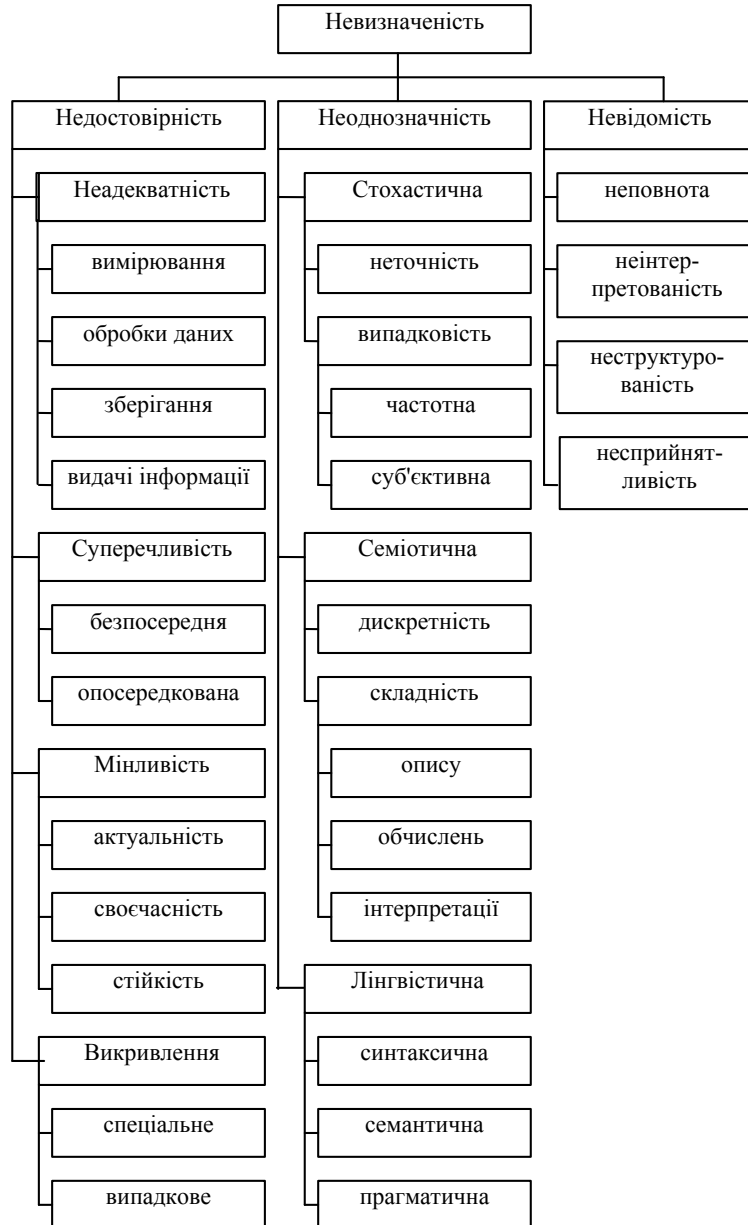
Невизначеність

Недостовірність

Неадекватність

вимірювання

обробки даних

зберігання

видачі інформації

Суперечливість

безпосередня

опосередкована

Мінливість

актуальність

своєчасність

стійкість

Викривлення

спеціальне

випадкове

Неоднозначність

Стохастична

неточність

випадковість

частотна

суб'єктивна

Семіотична

дискретність

складність

опису

обчислень

інтерпретації

Лінгвістична

синтаксична

семантична

прагматична

Невідомість

неповнота

неінтерпретованість

неструктурованість

несприйнятливість